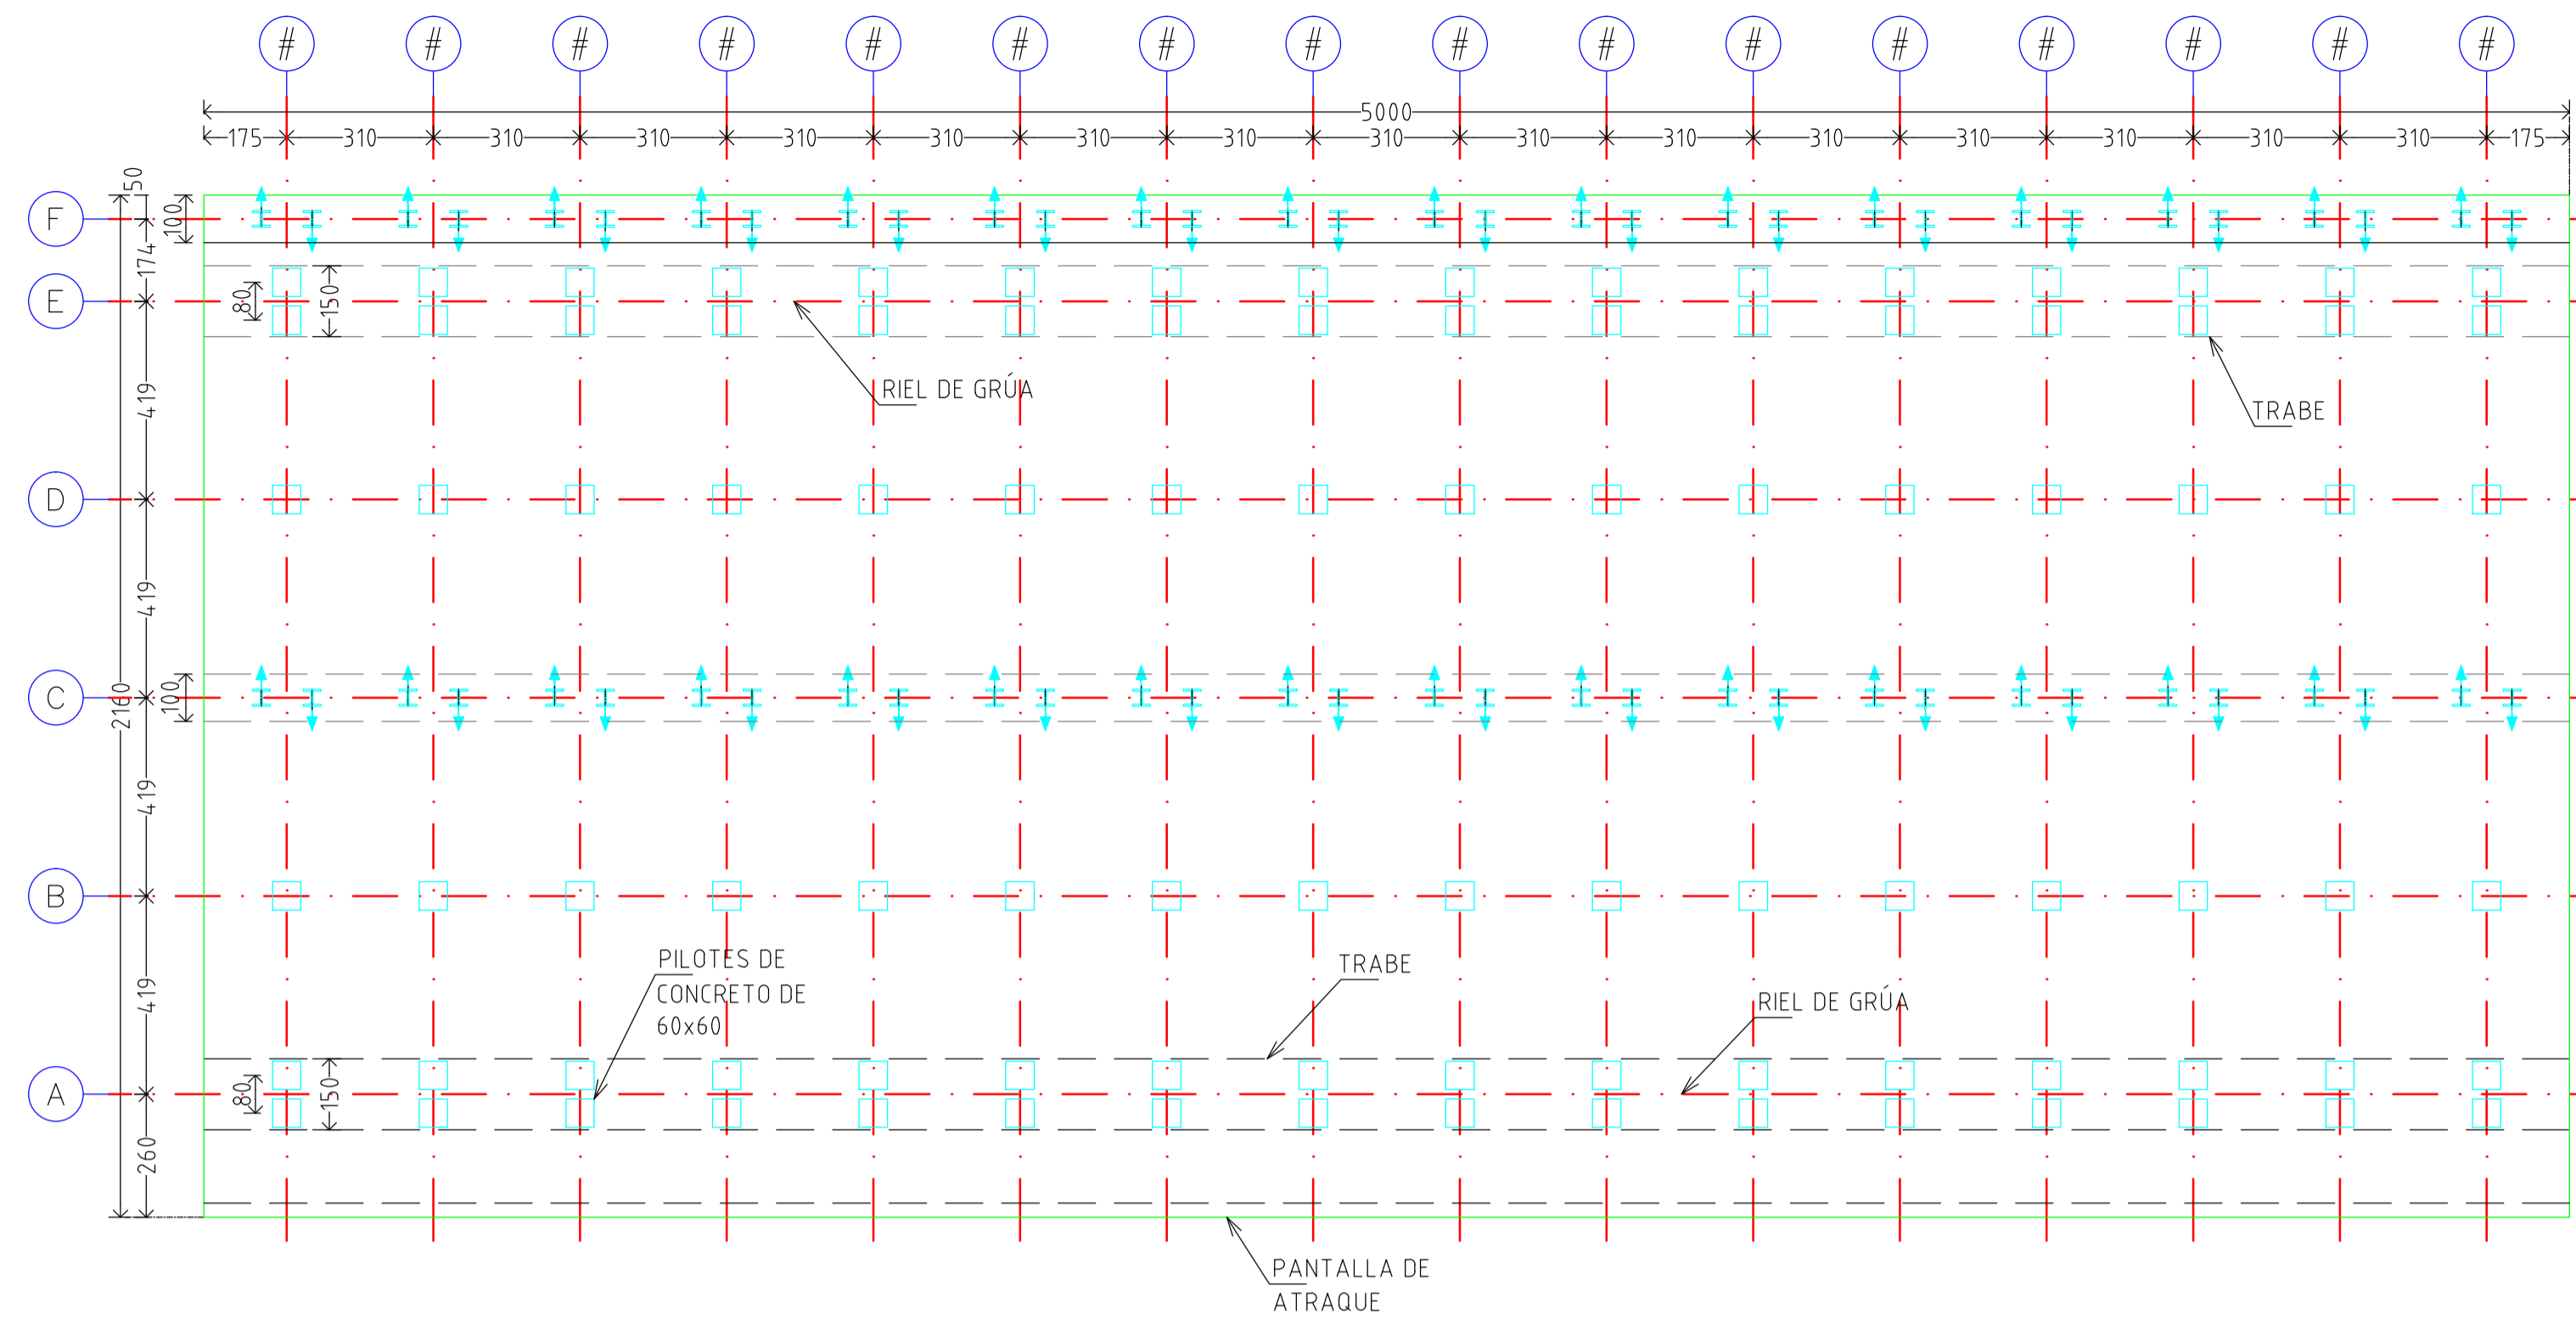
# # # # # # # # # # # # # # # #

5000

175 310 310 310 310 310 310 310 310 310 310 310 310 310 310 310 175

F
E
D
C
B
A

50
100
174
80
150
419
419
2100
100
419
419
80
150
260

RIEL DE GRÚA

TRABE

PILOTES DE CONCRETO DE 60x60

TRABE

RIEL DE GRÚA

PANTALLA DE ATRAQUE